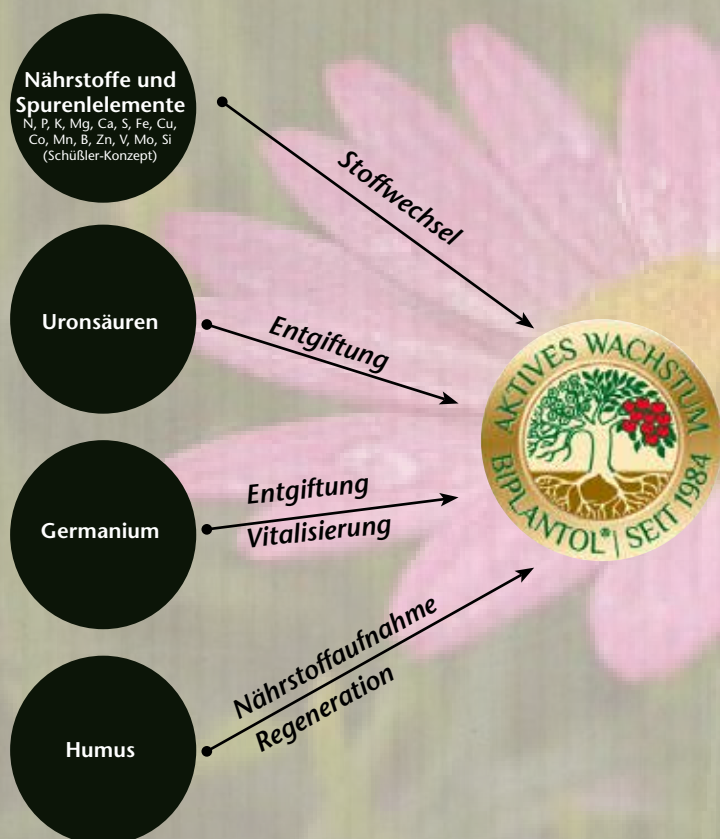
Nährstoffe und Spurenlelemente
N, P, K, Mg, Ca, S, Fe, Cu, Co, Mn, B, Zn, V, Mo, Si (Schüßler-Konzept)

Stoffwechsel

Uronsäuren

Entgiftung

Germanium

Entgiftung
Vitalisierung

Humus

Nährstoffaufnahme
Regeneration

AKTIVES WACHSTUM
BIPLANTOL® | SEIT 1984